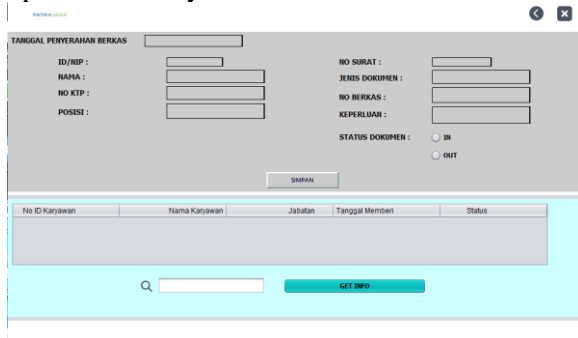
PATRA JASA

TANGGAL PENYERAHAN BERKAS

ID/NIP :
NAMA :
NO KTP :
POSISI :

NO SURAT :
JENIS DOKUMEN :
NO BERKAS :
KEPERLUAN :
STATUS DOKUMEN : IN
OUT

SIMPAN

| No ID Karyawan | Nama Karyawan | Jabatan | Tanggal Memberi | Status |
|---|---|---|---|---|

GET INFO